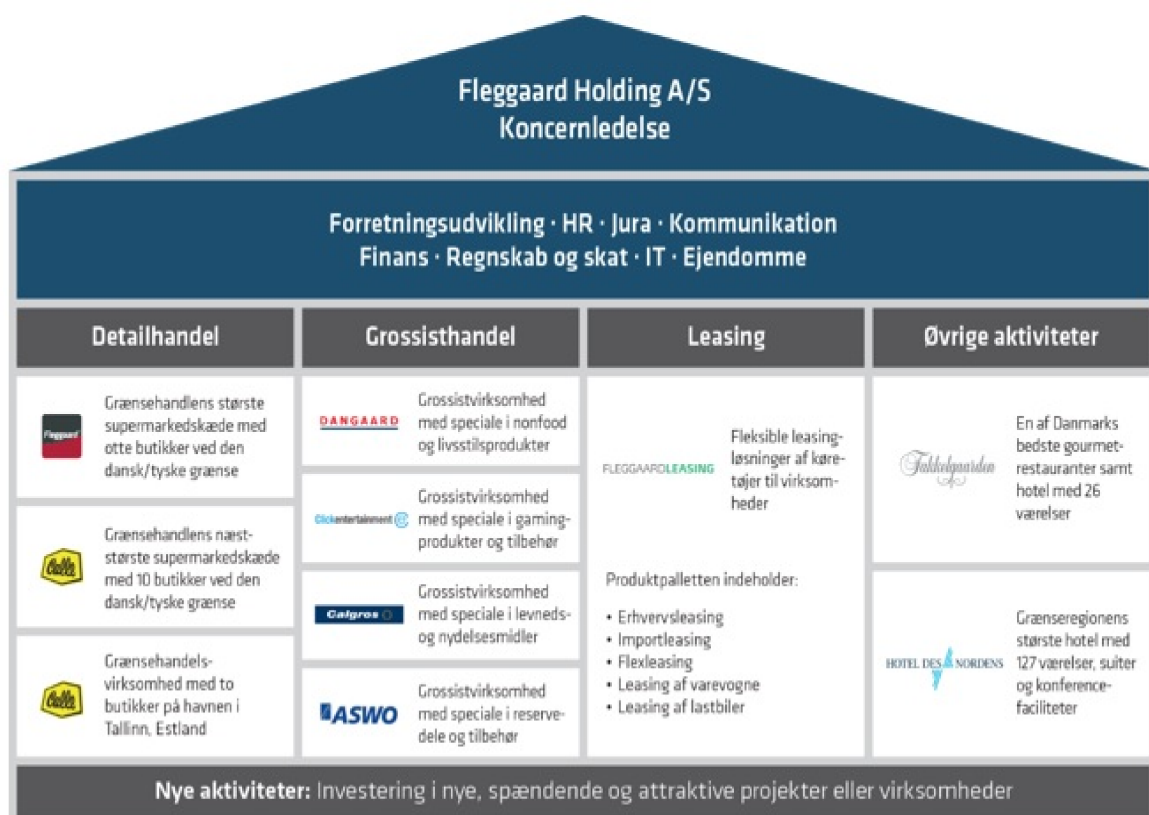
Fleggaard Holding A/S
Koncernledelse

Forretningsudvikling · HR · Jura · Kommunikation
Finans · Regnskab og skat · IT · Ejendomme

Detailhandel

Fleggaard

Grænsehandlens største supermarkedskæde med otte butikker ved den dansk/tyske grænse

Calle

Grænsehandlens næststørste supermarkedskæde med 10 butikker ved den dansk/tyske grænse

Calle

Grænsehandelsvirksomhed med to butikker på havnen i Tallinn, Estland

Grossisthandel

DANGAARD

Grossistvirksomhed med speciale i nonfood og livsstilsprodukter

Clickentertainment

Grossistvirksomhed med speciale i gamingprodukter og tilbehør

Calgros

Grossistvirksomhed med speciale i levnedsog nydelsesmidler

ASWO

Grossistvirksomhed med speciale i reservedele og tilbehør

Leasing

FLEGGAARDLEASING

Fleksible leasingløsninger af køretøjer til virksomheder

Produktpalletten indeholder:

• Erhvervsleasing
• Importleasing
• Flexleasing
• Leasing af varevogne
• Leasing af lastbiler

Øvrige aktiviteter

Fakkelgaarden

En af Danmarks bedste gourmetrestauranter samt hotel med 26 værelser

HOTEL DES NORDENS

Grænseregionens største hotel med 127 værelser, suiter og konferencefaciliteter

Nye aktiviteter: Investering i nye, spændende og attraktive projekter eller virksomheder